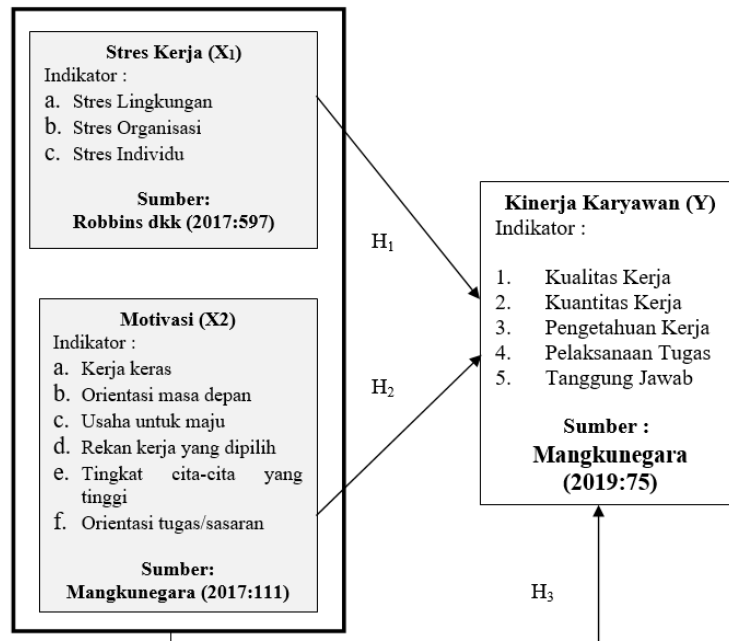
Stres Kerja ($X_1$)
Indikator :
a. Stres Lingkungan
b. Stres Organisasi
c. Stres Individu

Sumber:
Robbins dkk (2017:597)

Motivasi (X2)
Indikator :
a. Kerja keras
b. Orientasi masa depan
c. Usaha untuk maju
d. Rekan kerja yang dipilih
e. Tingkat cita-cita yang tinggi
f. Orientasi tugas/sasaran

Sumber:
Mangkunegara (2017:111)

$H_1$

$H_2$

$H_3$

Kinerja Karyawan (Y)
Indikator :

1. Kualitas Kerja
2. Kuantitas Kerja
3. Pengetahuan Kerja
4. Pelaksanaan Tugas
5. Tanggung Jawab

Sumber :
Mangkunegara
(2019:75)